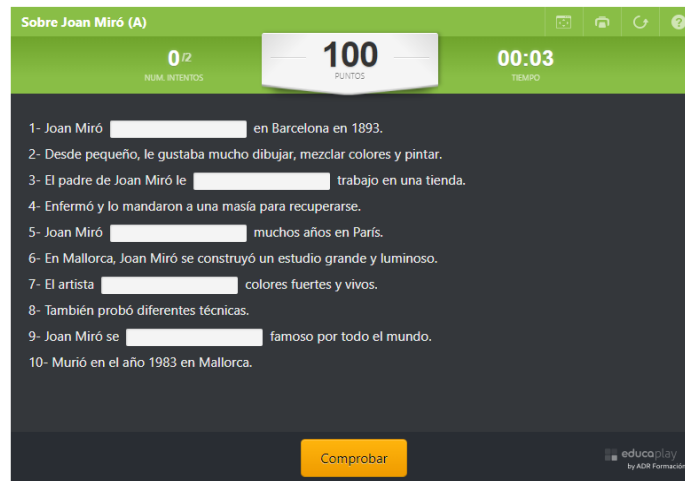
Sobre Joan Miró (A)

0/2
NUM. INTENTOS

100
PUNTOS

00:03
TIEMPO

1- Joan Miró ________ en Barcelona en 1893.
2- Desde pequeño, le gustaba mucho dibujar, mezclar colores y pintar.
3- El padre de Joan Miró le ________ trabajo en una tienda.
4- Enfermó y lo mandaron a una masía para recuperarse.
5- Joan Miró ________ muchos años en París.
6- En Mallorca, Joan Miró se construyó un estudio grande y luminoso.
7- El artista ________ colores fuertes y vivos.
8- También probó diferentes técnicas.
9- Joan Miró se ________ famoso por todo el mundo.
10- Murió en el año 1983 en Mallorca.

Comprobar

educaplay
by ADR Formación